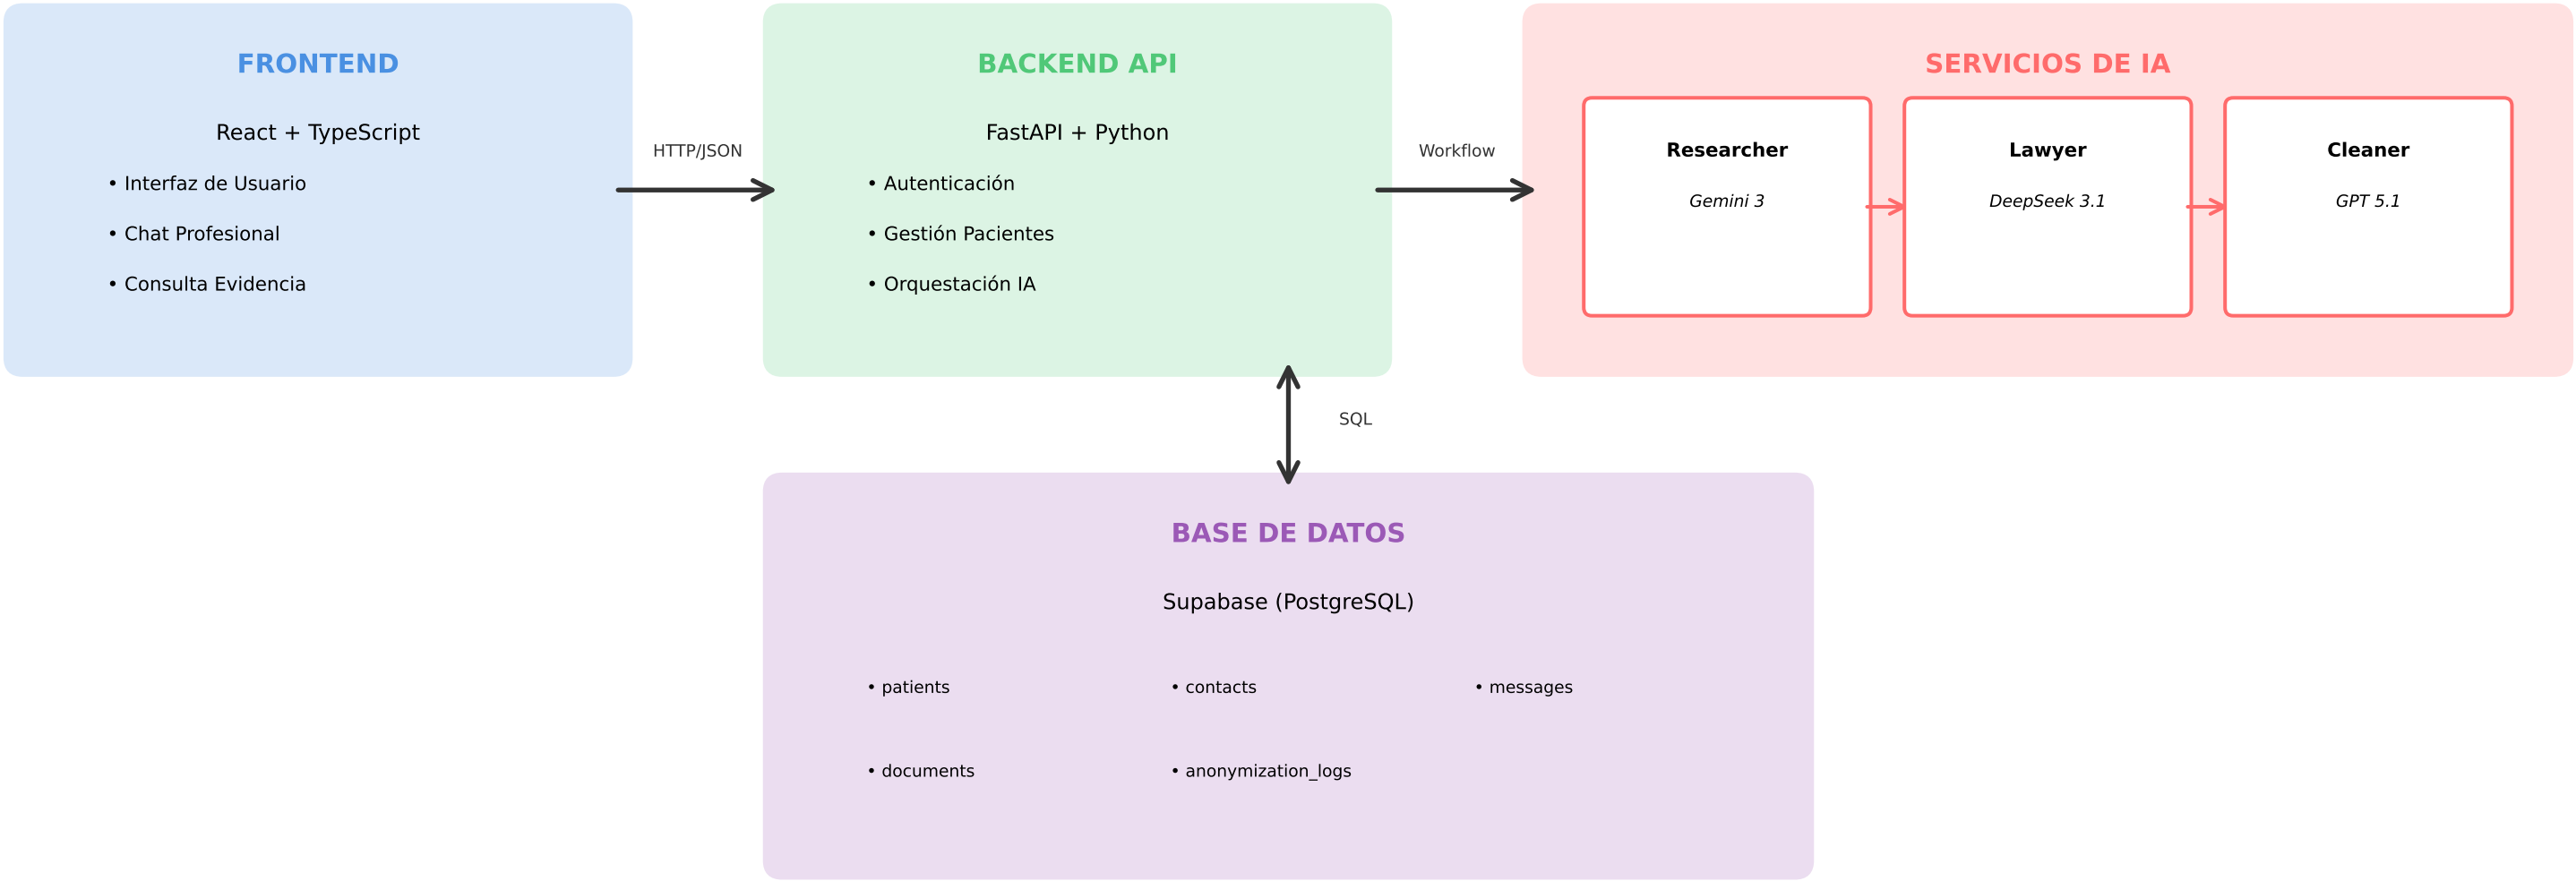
FRONTEND

React + TypeScript

• Interfaz de Usuario

• Chat Profesional

• Consulta Evidencia

HTTP/JSON

BACKEND API

FastAPI + Python

• Autenticación

• Gestión Pacientes

• Orquestación IA

Workflow

SERVICIOS DE IA

Researcher

Gemini 3

Lawyer

DeepSeek 3.1

Cleaner

GPT 5.1

SQL

BASE DE DATOS

Supabase (PostgreSQL)

• patients

• contacts

• messages

• documents

• anonymization_logs